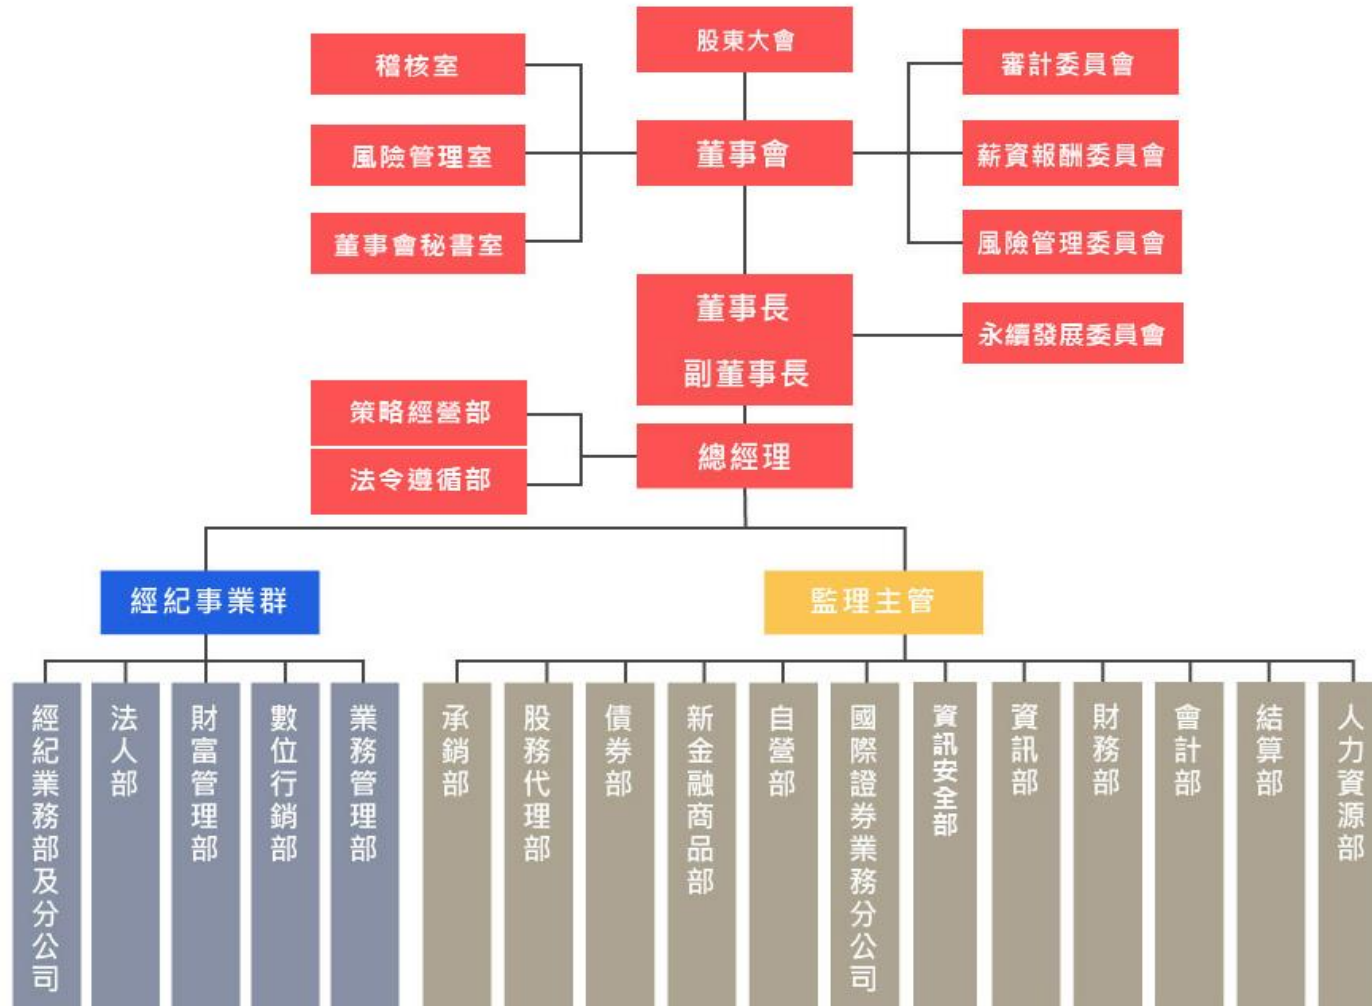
股東大會

稽核室
風險管理室
董事會秘書室

董事會

審計委員會
薪資報酬委員會
風險管理委員會

董事長
副董事長

永續發展委員會

策略經營部
法令遵循部

總經理

經紀事業群

監理主管

經紀業務部及分公司
法人部
財富管理部
數位行銷部
業務管理部

承銷部
股務代理部
債券部
新金融商品部
自營部
國際證券業務分公司
資訊安全部
資訊部
財務部
會計部
結算部
人力資源部